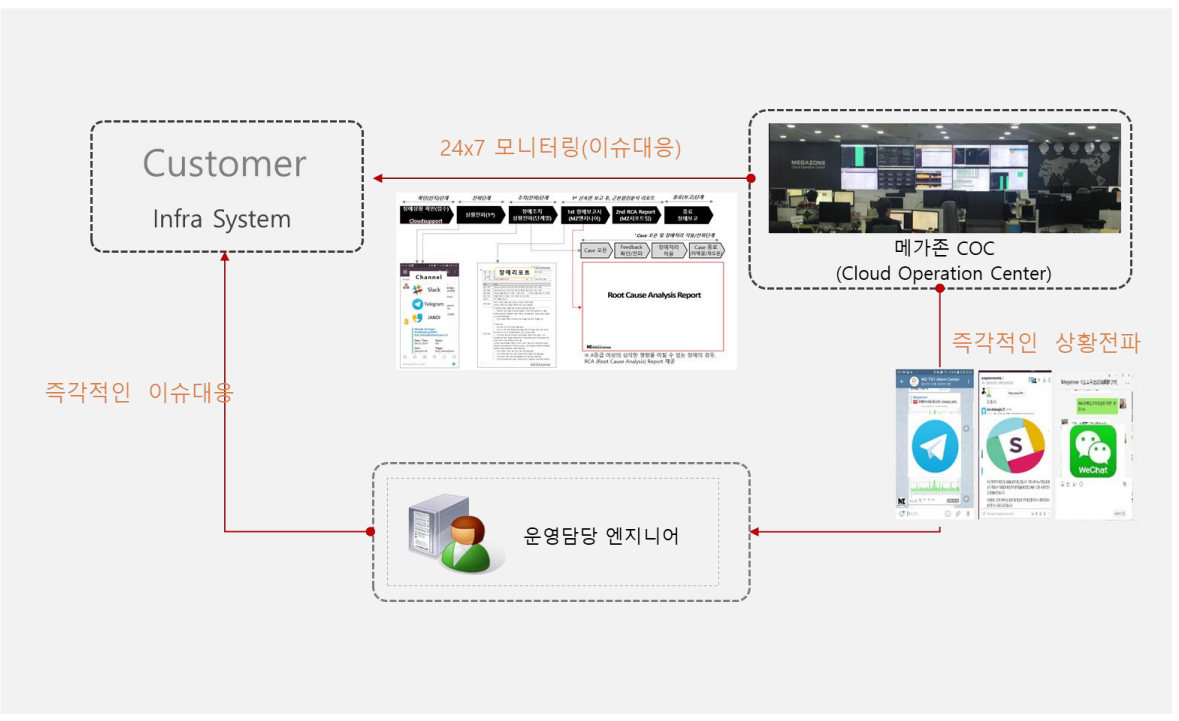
Customer

Infra System

24x7 모니터링(이슈대응)

MEGAZONE

메가존 COC
(Cloud Operation Center)

즉각적인 상황전파

즉각적인 이슈대응

장애리포트

Channel

Slack

Telegram

JANDI

1st 장애보고서

2nd RCA Report

Case 오픈

Feedback 확인/전파

장애처리 적용

Case 종료

Root Cause Analysis Report

WeChat

운영담당 엔지니어